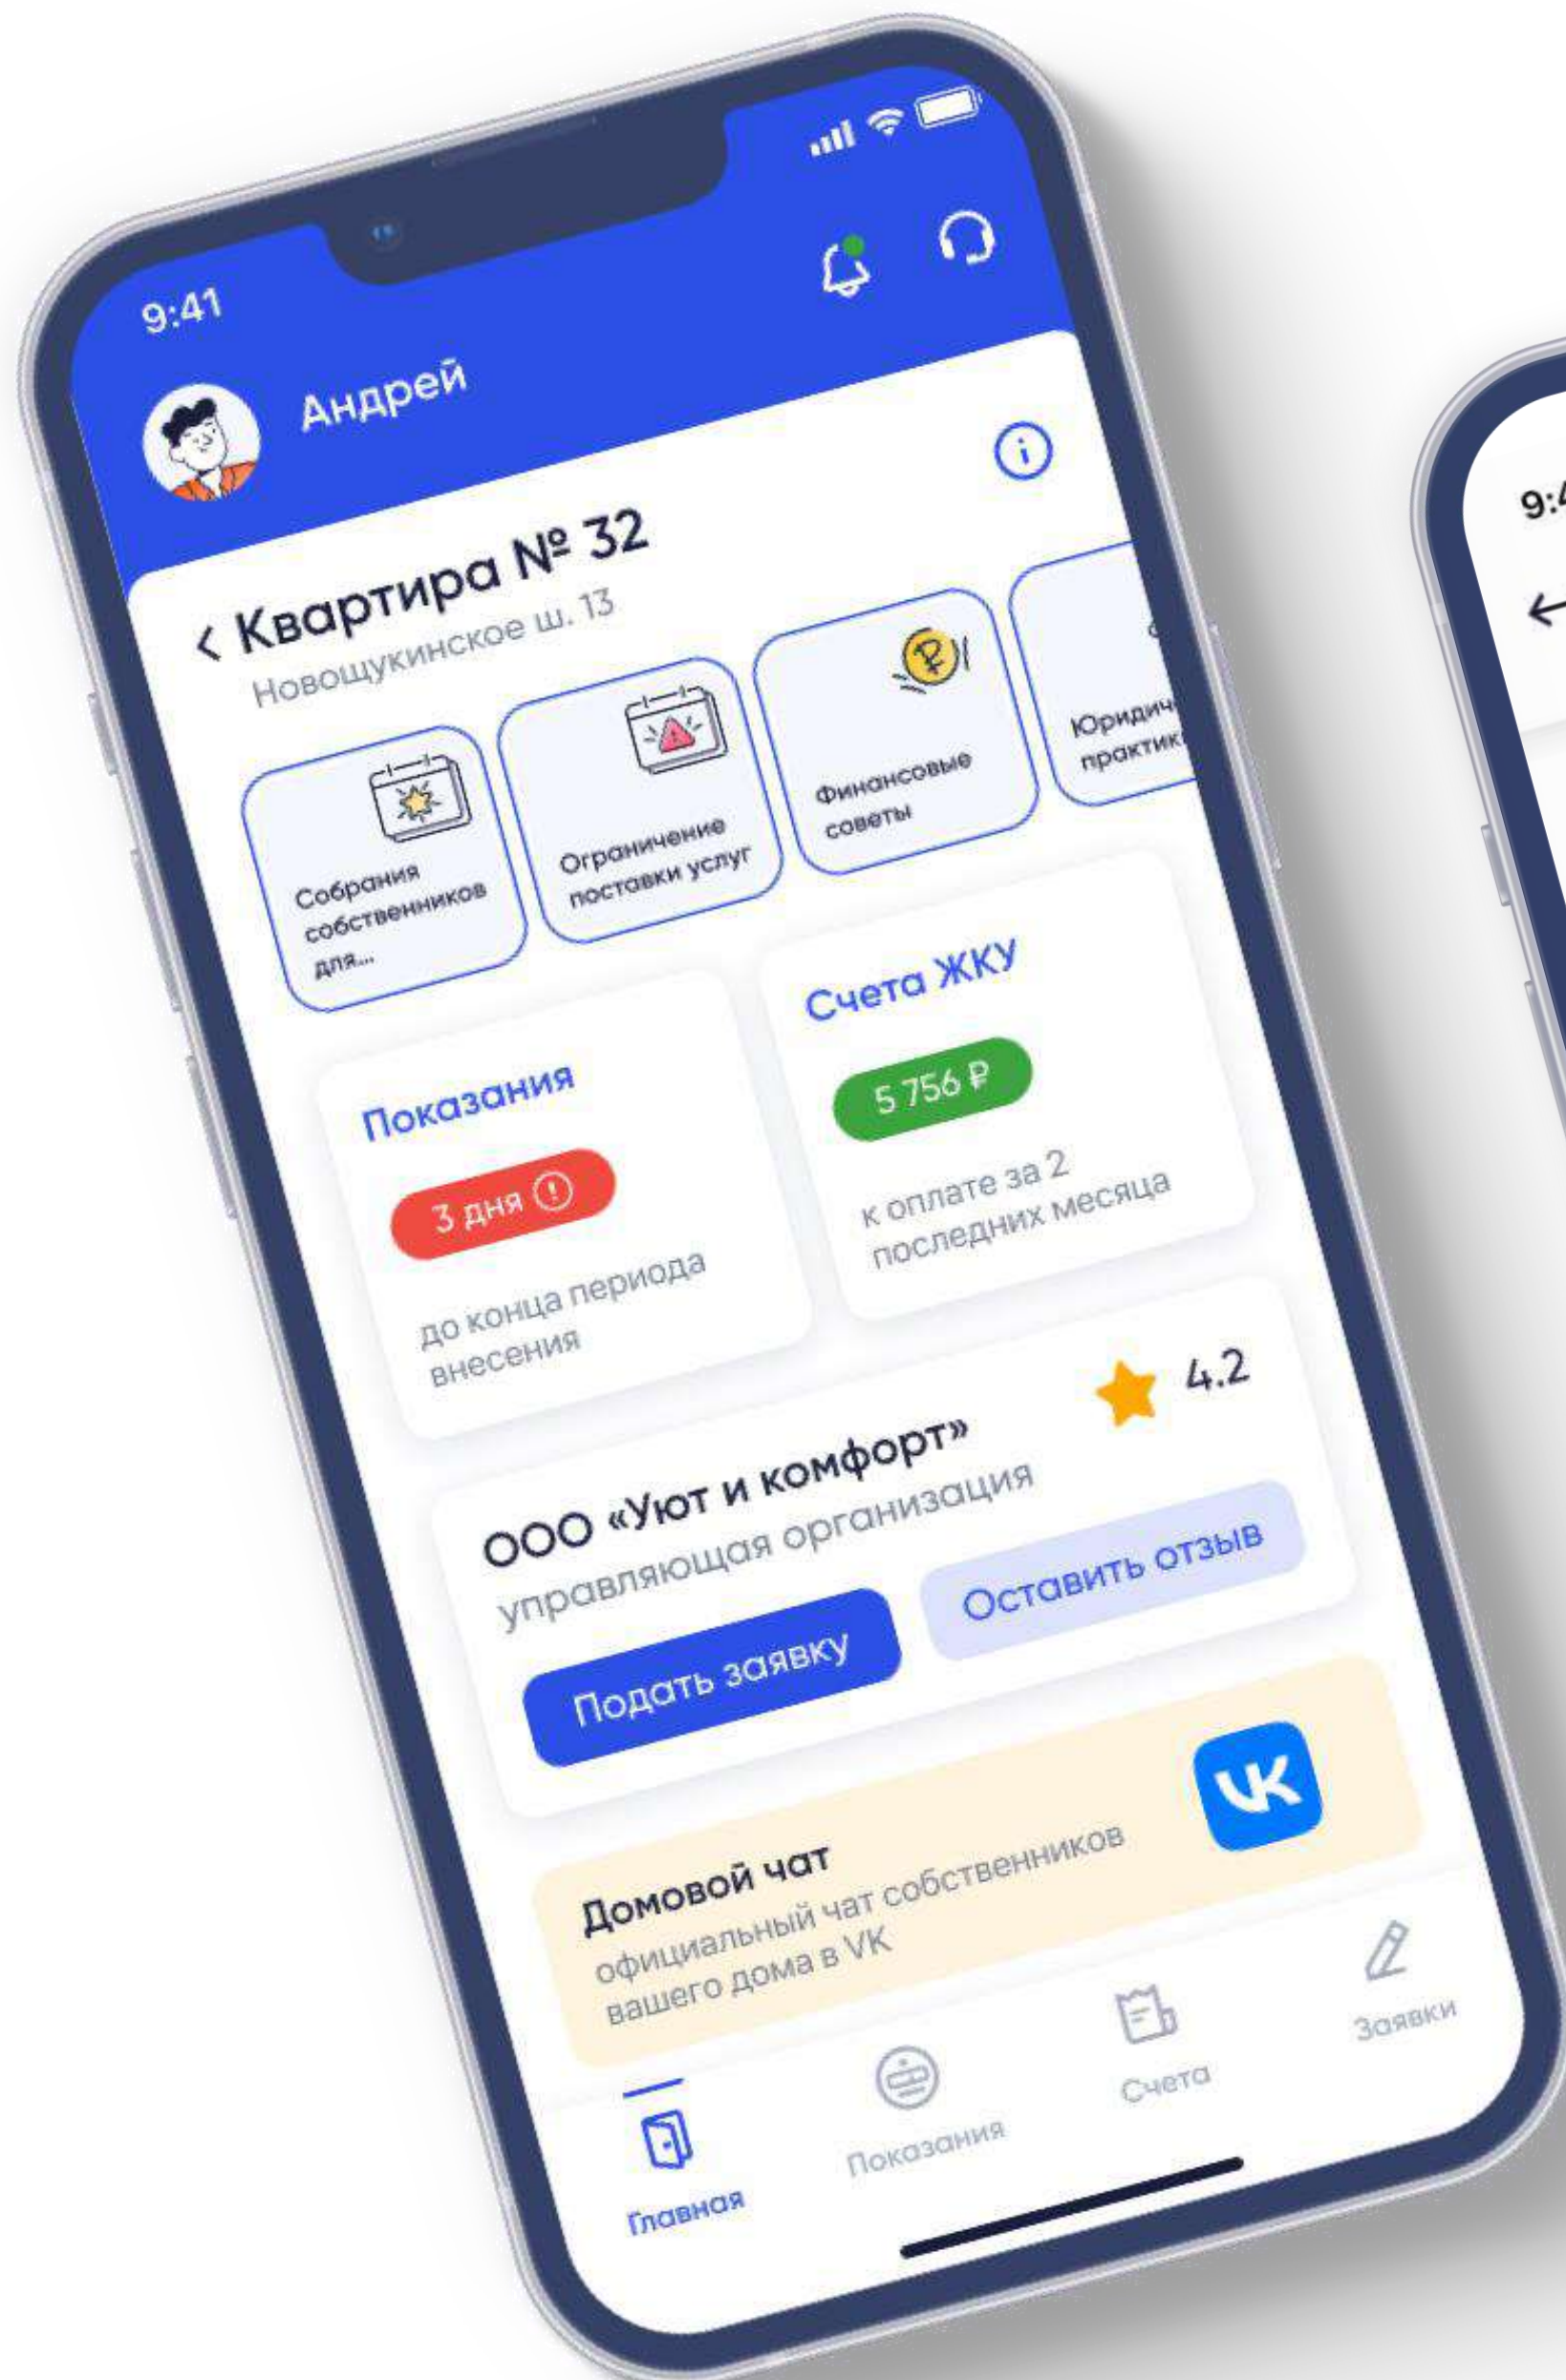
9:41

Андрей

< Квартира № 32
Новощукинское ш. 13

Собрания собственников для...

Ограничение поставки услуг

Финансовые советы

Юридич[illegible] практик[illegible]

Показания
3 дня
до конца периода внесения

Счета ЖКУ
5 756 ₽
к оплате за 2 последних месяца

ООО «Уют и комфорт»
4.2
управляющая организация
Подать заявку
Оставить отзыв

Домовой чат
официальный чат собственников вашего дома в VK

Главная
Показания
Счета
Заявки

9:4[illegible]
←